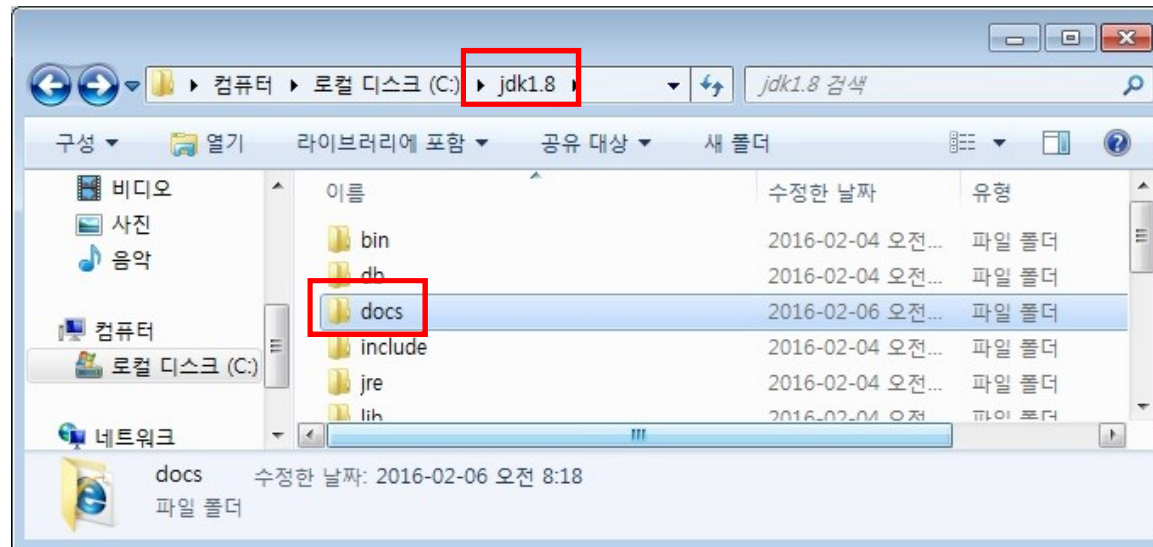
▸ 컴퓨터 ▸ 로컬 디스크 (C:) ▸ jdk1.8 ▸

jdk1.8 검색

구성 ▾ 열기 라이브러리에 포함 ▾ 공유 대상 ▾ 새 폴더

비디오
사진
음악
컴퓨터
로컬 디스크 (C:)
네트워크

| 이름 | 수정한 날짜 | 유형 |
|---|---|---|
| bin | 2016-02-04 오전... | 파일 폴더 |
| db | 2016-02-04 오전... | 파일 폴더 |
| docs | 2016-02-06 오전... | 파일 폴더 |
| include | 2016-02-04 오전... | 파일 폴더 |
| jre | 2016-02-04 오전... | 파일 폴더 |
| lib | 2016-02-04 오전... | 파일 폴더 |

docs 수정한 날짜: 2016-02-06 오전 8:18
파일 폴더